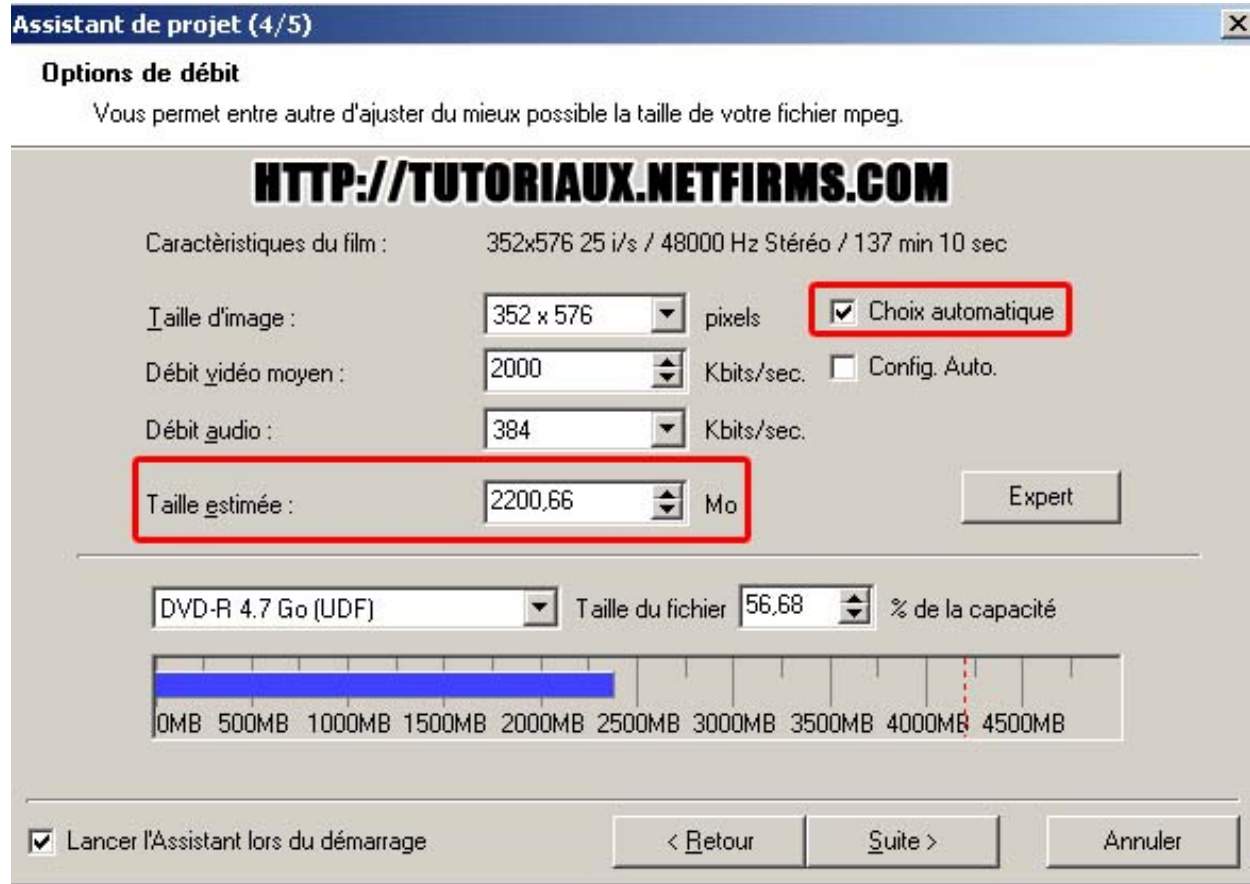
Assistant de projet (4/5)

Options de débit

Vous permet entre autre d'ajuster du mieux possible la taille de votre fichier mpeg.

HTTP://TUTORIAUX.NETFIRMS.COM

Caractèristiques du film : 352x576 25 i/s / 48000 Hz Stéréo / 137 min 10 sec

Taille d'image : 352 x 576 pixels
Choix automatique

Débit vidéo moyen : 2000 Kbits/sec.
Config. Auto.

Débit audio : 384 Kbits/sec.

Taille estimée : 2200,66 Mo

Expert

DVD-R 4.7 Go (UDF) Taille du fichier 56,68 % de la capacité

0MB 500MB 1000MB 1500MB 2000MB 2500MB 3000MB 3500MB 4000MB 4500MB

Lancer l'Assistant lors du démarrage

< Retour Suite > Annuler